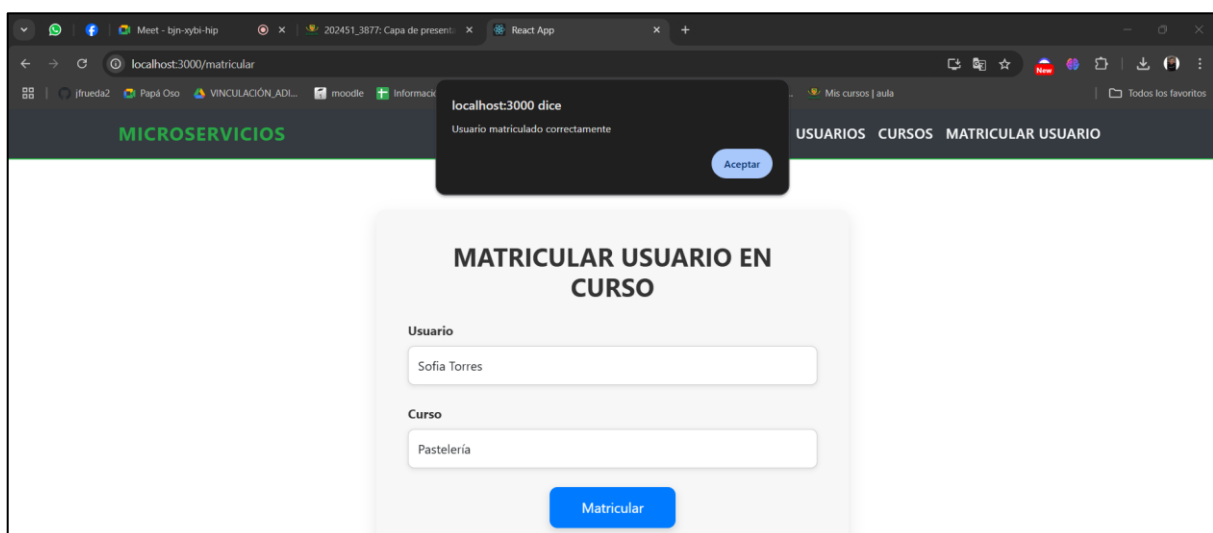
Meet - bjn-xybi-hip
202451_3877: Capa de present
React App
localhost:3000/matricular
New
jfrueda2 Papá Oso VINCULACIÓN_ADI... moodle Informaci
Mis cursos | aula
Todos los favoritos
localhost:3000 dice
Usuario matriculado correctamente
Aceptar
MICROSERVICIOS
USUARIOS CURSOS MATRICULAR USUARIO
MATRICULAR USUARIO EN CURSO
Usuario
Sofia Torres
Curso
Pastelería
Matricular